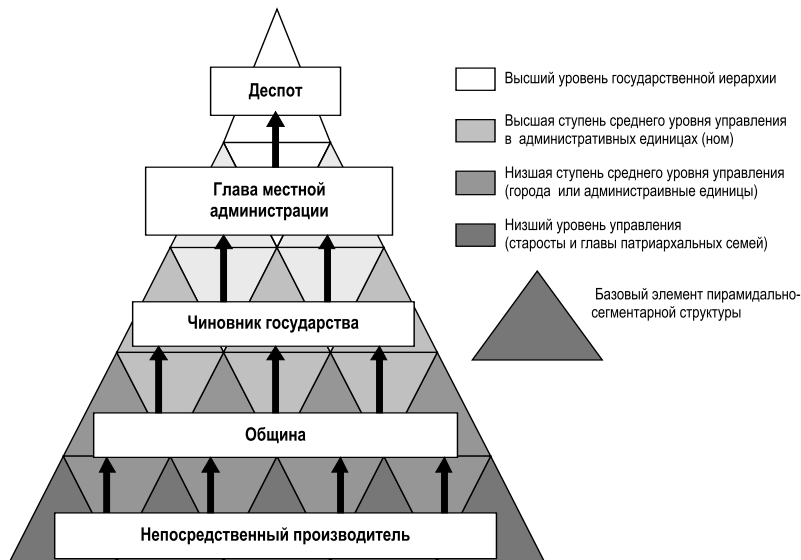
Деспот

Глава местной администрации

Чиновник государства

Община

Непосредственный производитель

Высший уровень государственной иерархии

Высшая ступень среднего уровня управления в административных единицах (ном)

Низшая ступень среднего уровня управления (города или администраивные единицы)

Низший уровень управления (старосты и главы патриархальных семей)

Базовый элемент пирамидально-сегментарной структуры